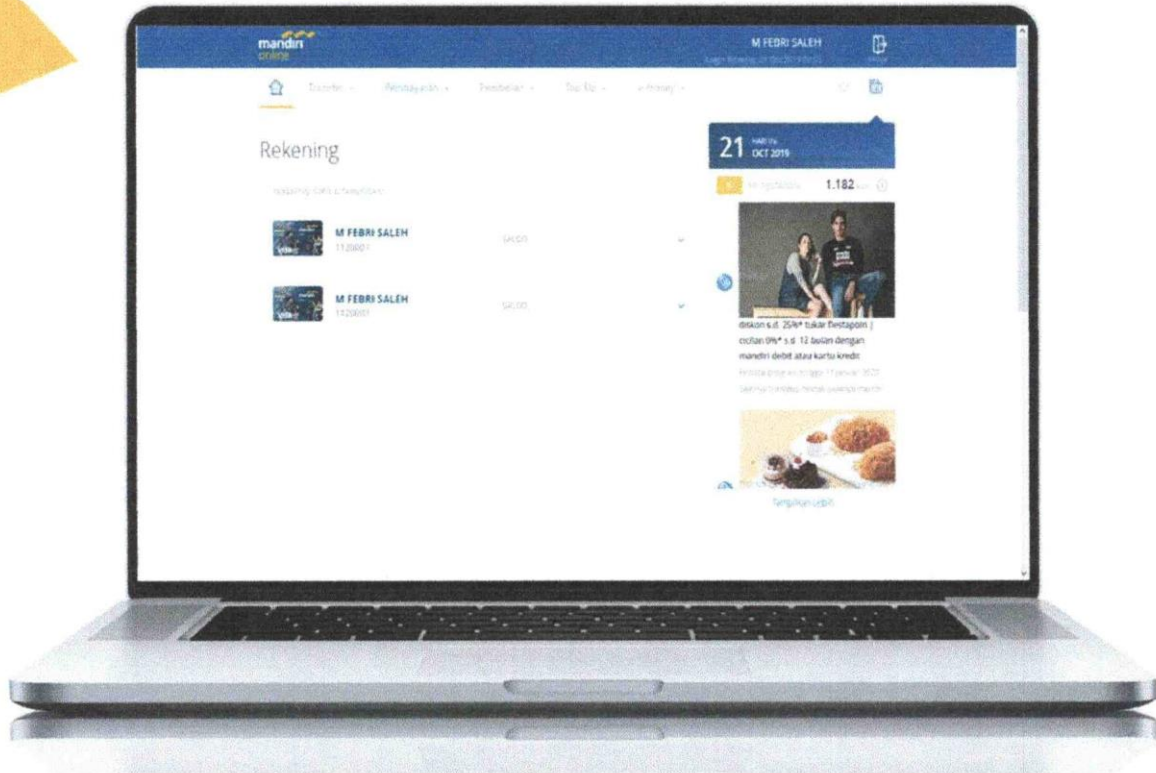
mandiri online

M FEBRI SALEH

Transfer Pembayaran Pembelian Top Up e-money

Rekening

M FEBRI SALEH
11200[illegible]

SALDO

M FEBRI SALEH
11200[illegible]

SALDO

21 HARI INI OCT 2019

1.182

diskon s.d. 25%* tukar fiestapoin | cicilan 0%* s.d. 12 bulan dengan mandiri debit atau kartu kredit

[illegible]

Tampilkan Lebih